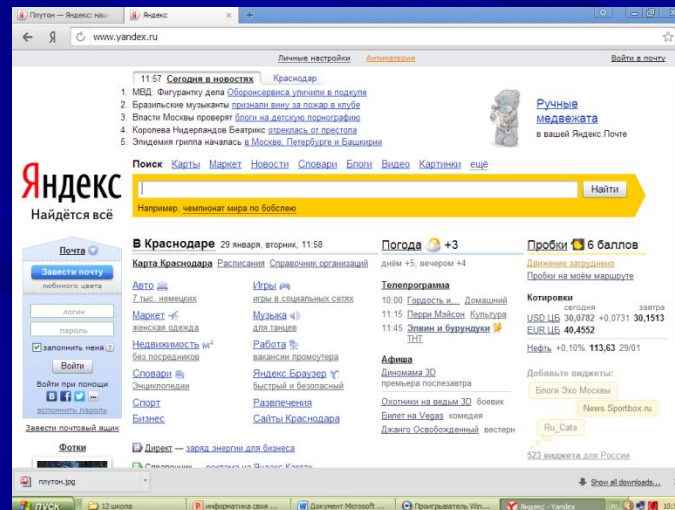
Плутон — Яндекс: нашл | Яндекс | ×
Я www.yandex.ru

Личные настройки Антивирусы Войти в почту

11:57 Сегодня в новостях Краснодар
1. МВД: Фигурантку дела Оборонсервиса уличили в подкупе
2. Бразильские музыканты признали вину за пожар в клубе
3. Власти Москвы проверят блоги на детскую порнографию
4. Королева Нидерландов Беатрикс отрекась от престола
5. Эпидемия гриппа началась в Москве, Петербурге и Башкирии

Ручные медвежата
в вашей Яндекс.Почте

Яндекс
Найдётся всё

Поиск Карты Маркет Новости Словари Блоги Видео Картинки ещё
Найти
Например, чемпионат мира по бобслею

Почта
Завести почту
любимого цвета
логин
пароль
запомнить меня
Войти
Войти при помощи
вспомнить пароль
Завести почтовый ящик
Фотки

В Краснодаре 29 января, вторник, 11:58
Карта Краснодара Расписания Справочник организаций

Авто
7 тыс. немецких
Маркет
женская одежда
Недвижимость
без посредников
Словари
Энциклопедии
Спорт
Бизнес

Игры
игры в социальных сетях
Музыка
для танцев
Работа
вакансии промоутера
Яндекс Браузер
быстрый и безопасный
Развлечения
Сайты Краснодара

Директ — заряд энергии для бизнеса
Справочник — реклама на Яндекс.Картах

Погода +3
днём +5, вечером +4

Телепрограмма
10:00 Гордость и... Домашний
11:15 Перри Мэйсон Культура
11:45 Элвин и бурундуки ТНТ

Афиша
Диномама 3D
премьера послезавтра

Охотники на ведьм 3D боевик
Билет на Vegas комедия
Джанго Освобожденный вестерн

Пробки 6 баллов
Движение затруднено
Пробки на моём маршруте

Котировки
сегодня завтра
USD ЦБ 30,0782 +0,0731 30,1513
EUR ЦБ 40,4552
Нефть +0,10% 113,63 29/01

Добавьте виджеты:
Блоги Эхо Москвы
News.Sportbox.ru
Ru_Cats
523 виджета для России

плутон.jpg
Show all downloads...

пуск | 12 школа | информатика свое ... | Документ Microsoft ... | Проигрыватель Win... | Яндекс - Yandex